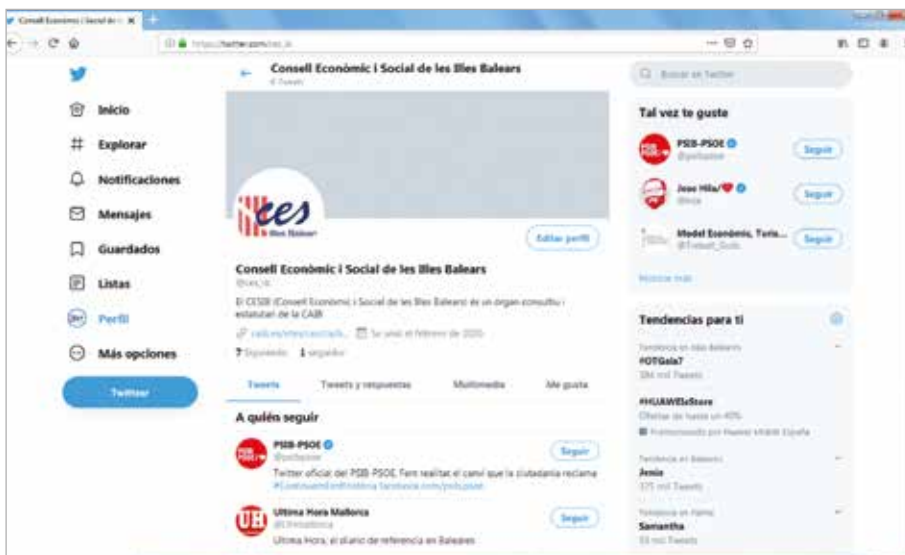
Consell Econòmic i Social de l... ×

https://twitter.com/ces_ib

Inicio
Explorar
Notificaciones
Mensajes
Guardados
Listas
Perfil
Más opciones
Twittear

Consell Econòmic i Social de les Illes Balears
4 Tweets

ces
Illes Balears

Editar perfil

Consell Econòmic i Social de les Illes Balears
@ces_ib

El CESIB (Consell Econòmic i Social de les Illes Balears) és un òrgan consultiu i estatutari de la CAIB

caib.es/sites/ces/ca/... Se unió el febrero de 2020

7 Siguiendo 1 seguidor

Tweets Tweets y respuestas Multimedia Me gusta

A quién seguir

PSIB-PSOE @psibpsoe Seguir
Twitter oficial del PSIB-PSOE. Fem realitat el camí que la ciutadania reclama #ContinuemFentHistòria facebook.com/psibpsoe

Ultima Hora Mallorca @UHmallorca Seguir
Ultima Hora, el diario de referencia en Baleares

Buscar en Twitter

Tal vez te guste

PSIB-PSOE @psibpsoe Seguir

Joan Mila/❤ @mila Seguir

Model Econòmic, Turis... @Turisme_Govib Seguir

Mostrar más

Tendencias para ti

Tendencia en Islas Baleares
#OTGala7
384 mil Tweets

#HUAWEIxStore
Ofertas de hasta un 40%
Promocionado por Huawei Móvil España

Tendencia en Baleares
Jesús
375 mil Tweets

Tendencia en Palma
Samantha
53 mil Tweets